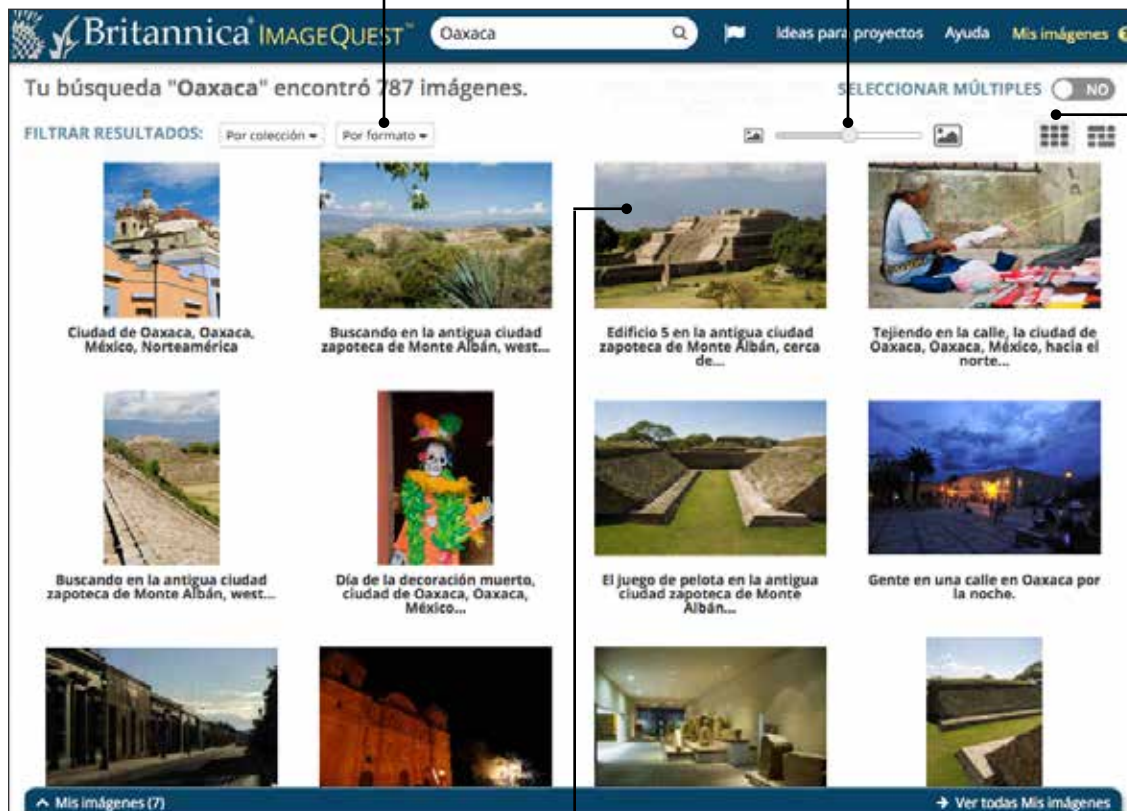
Britannica ImageQuest™ Oaxaca Ideas para proyectos Ayuda Mis imágenes

Tu búsqueda "Oaxaca" encontró 787 imágenes.

SELECCIONAR MÚLTIPLES NO

FILTRAR RESULTADOS: Por colección Por formato

Ciudad de Oaxaca, Oaxaca, México, Norteamérica

Buscando en la antigua ciudad zapoteca de Monte Albán, west...

Edificio 5 en la antigua ciudad zapoteca de Monte Albán, cerca de...

Tejiendo en la calle, la ciudad de Oaxaca, Oaxaca, México, hacia el norte...

Buscando en la antigua ciudad zapoteca de Monte Albán, west...

Día de la decoración muerto, ciudad de Oaxaca, Oaxaca, México...

El juego de pelota en la antigua ciudad zapoteca de Monte Albán...

Gente en una calle en Oaxaca por la noche.

Mis imágenes (7)

Ver todas Mis imágenes